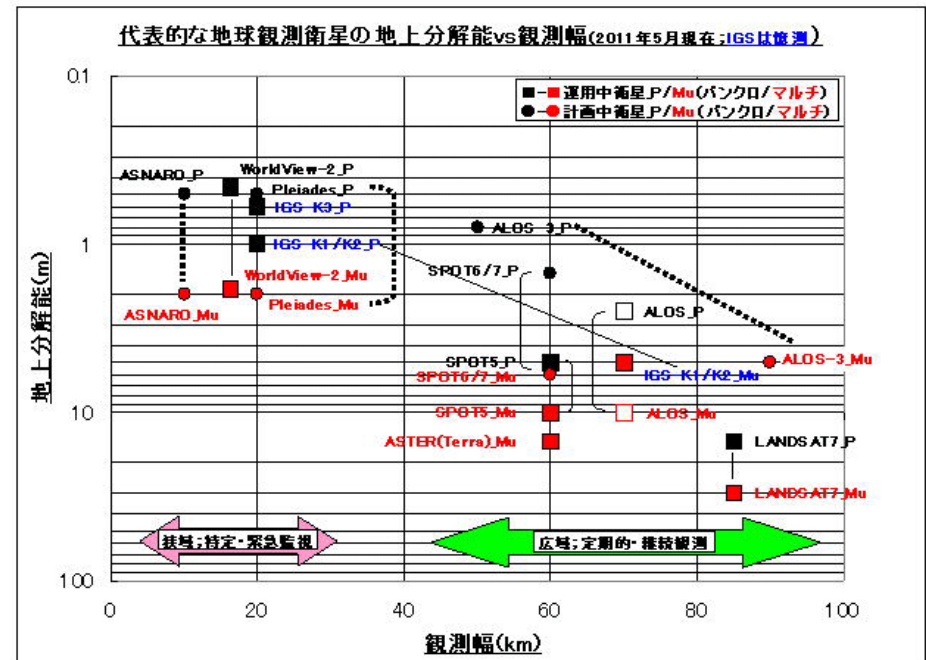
代表的な地球観測衛星の地上分解能vs観測幅(2011年5月現在；IGSは推測)

■-■ 運用中衛星P/Mu(パンクロ/マルチ)
●-● 計画中衛星P/Mu(パンクロ/マルチ)

0.1
1
10
100

地上分解能(m)

ASNARO_P
WorldView-2_P
Pleiades_P
IGS-K3_P
IGS-K1/K2_P
WorldView-2_Mu
ASNARO_Mu
Pleiades_Mu
ALOS-3_P
SPOT6/7_P
ALOS_P
SPOT5_P
SPOT6/7_Mu
IGS-K1/K2_Mu
ALOS-3_Mu
SPOT5_Mu
ALOS_Mu
ASTER(Terra)_Mu
LANDSAT7_P
LANDSAT7_Mu

狭域；特定・緊急監視
広域；定期的・継続観測

0
20
40
60
80
100

観測幅(km)